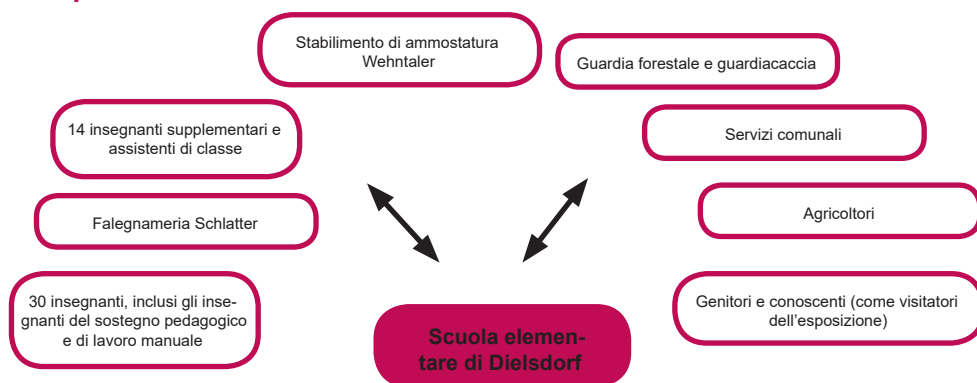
Stabilimento di ammostatura Wehntaler

Guardia forestale e guardiacaccia

14 insegnanti supplementari e assistenti di classe

Servizi comunali

Falegnameria Schlatter

Agricoltori

30 insegnanti, inclusi gli insegnanti del sostegno pedagogico e di lavoro manuale

Genitori e conoscenti (come visitatori dell’esposizione)

Scuola elementare di Dielsdorf